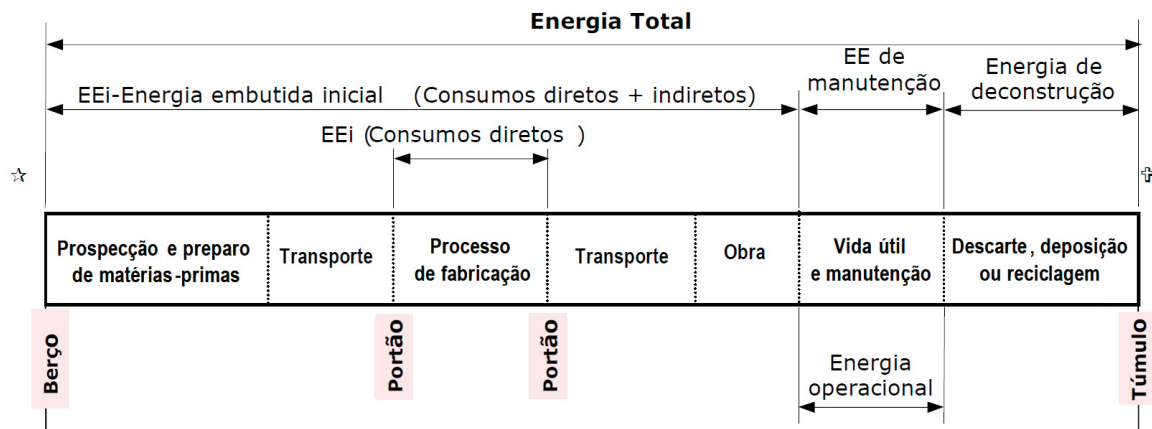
Energia Total

EEi-Energia embutida inicial (Consumos diretos + indiretos)

EE de manutenção

Energia de deconstrução

EEi (Consumos diretos )

☆

✞

| Prospecção e preparo de matérias-primas | Transporte | Processo de fabricação | Transporte | Obra | Vida útil e manutenção | Descarte, deposição ou reciclagem |
|---|---|---|---|---|---|---|

Berço

Portão

Portão

Energia operacional

Túmulo